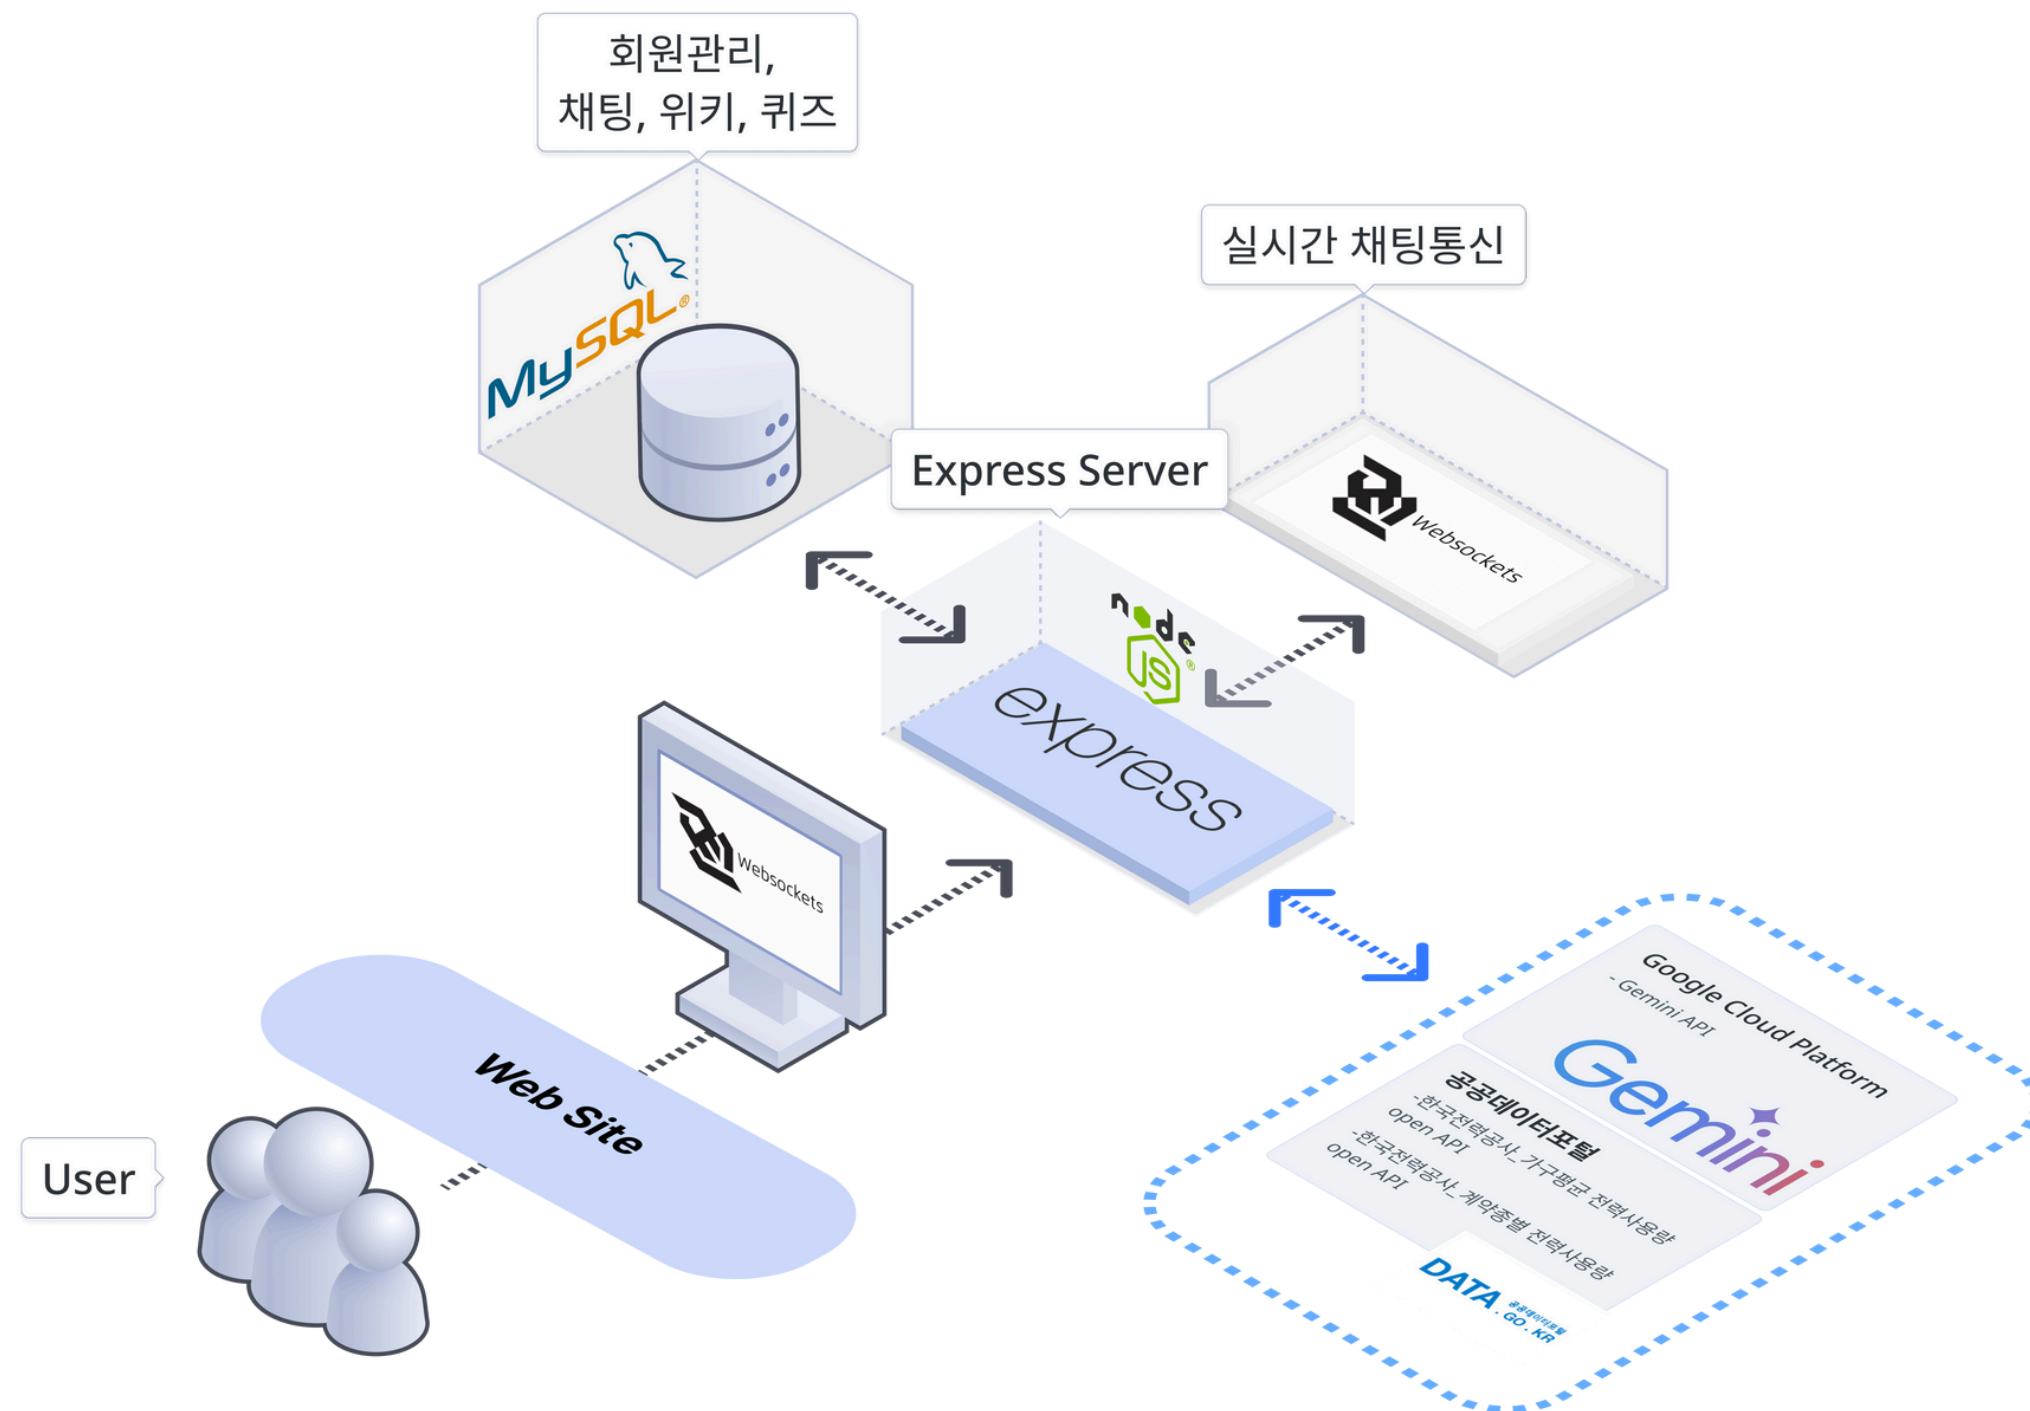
회원관리,
채팅, 위키, 퀴즈

MySQL

실시간 채팅통신

Express Server

Websockets

node JS

express

Websockets

Web Site

User

Google Cloud Platform
- Gemini API

Gemini

공공데이터포털
-한국전력공사_가구평균 전력사용량 open API
-한국전력공사_계약종별 전력사용량 open API

DATA.GO.KR 공공데이터포털